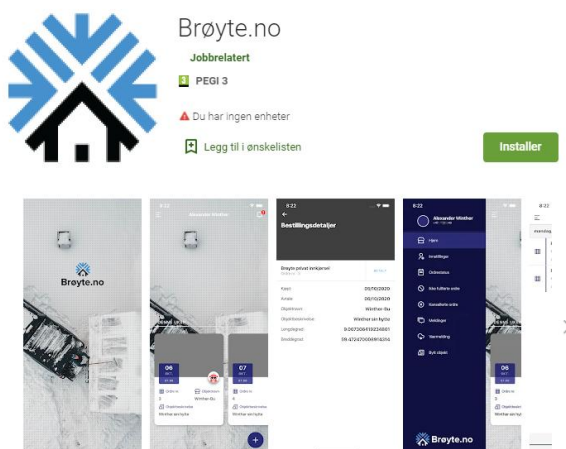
Brøyte.no

Jobbrelatert

3 PEGI 3

Du har ingen enheter

Legg til i ønskelisten

Installer

Brøyte.no

Alexander Winther

06

07

Bestillingsdetaljer

Brøyte privat innkjørsel

Kjøpt: 05/10/2020

Avtale: 05/10/2020

Objektnavn: Winther-Bu

Objektbeskrivelse: Winther sin hytte

Alexander Winther

Hjem

Innstillinger

Ordrestatus

Ikke fullførte ordre

Kansellerte ordre

Meldinger

Værmelding

Bytt objekt

Brøyte.no